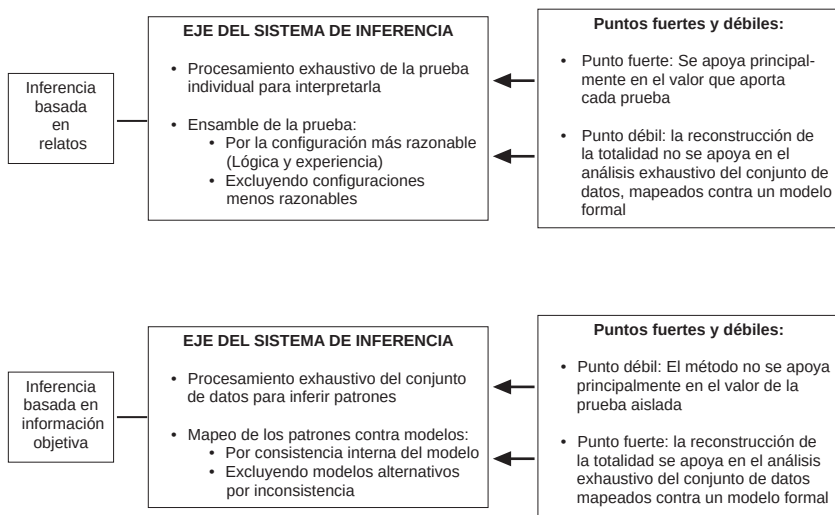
Inferencia basada en relatos

EJE DEL SISTEMA DE INFERENCIA

• Procesamiento exhaustivo de la prueba individual para interpretarla

• Ensamble de la prueba:
 • Por la configuración más razonable (Lógica y experiencia)
 • Excluyendo configuraciones menos razonables

Puntos fuertes y débiles:

• Punto fuerte: Se apoya principalmente en el valor que aporta cada prueba

• Punto débil: la reconstrucción de la totalidad no se apoya en el análisis exhaustivo del conjunto de datos, mapeados contra un modelo formal

Inferencia basada en información objetiva

EJE DEL SISTEMA DE INFERENCIA

• Procesamiento exhaustivo del conjunto de datos para inferir patrones

• Mapeo de los patrones contra modelos:
 • Por consistencia interna del modelo
 • Excluyendo modelos alternativos por inconsistencia

Puntos fuertes y débiles:

• Punto débil: El método no se apoya principalmente en el valor de la prueba aislada

• Punto fuerte: la reconstrucción de la totalidad se apoya en el análisis exhaustivo del conjunto de datos mapeados contra un modelo formal